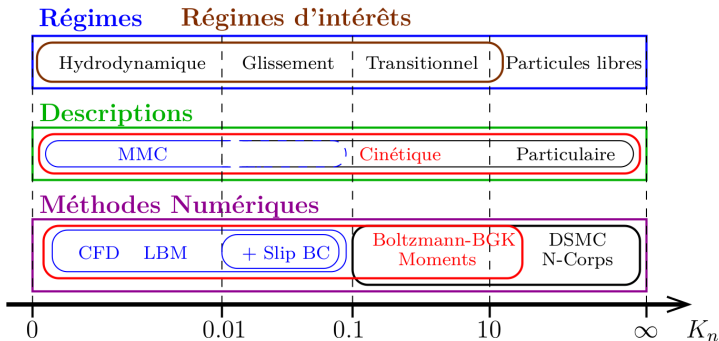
Régimes Régimes d'intérêts

Hydrodynamique Glissement Transitionnel Particules libres

Descriptions

MMC Cinétique Particulaire

Méthodes Numériques

CFD LBM + Slip BC Boltzmann-BGK Moments DSMC N-Corps

0 0.01 0.1 10 $\infty$ $K_n$